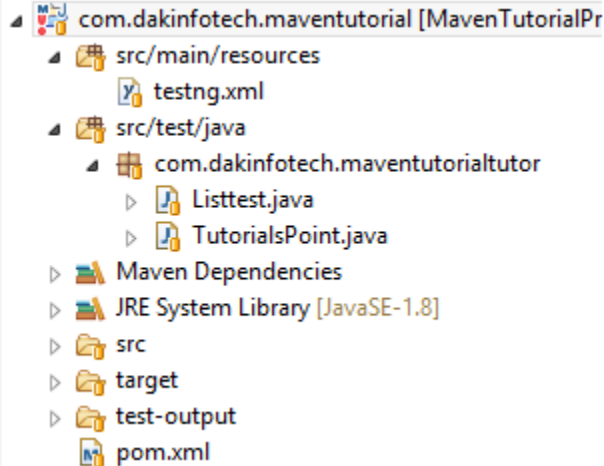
com.dakinfotech.maventutorial [MavenTutorialPr
src/main/resources
testng.xml
src/test/java
com.dakinfotech.maventutorialtutor
Listtest.java
TutorialsPoint.java
Maven Dependencies
JRE System Library [JavaSE-1.8]
src
target
test-output
pom.xml